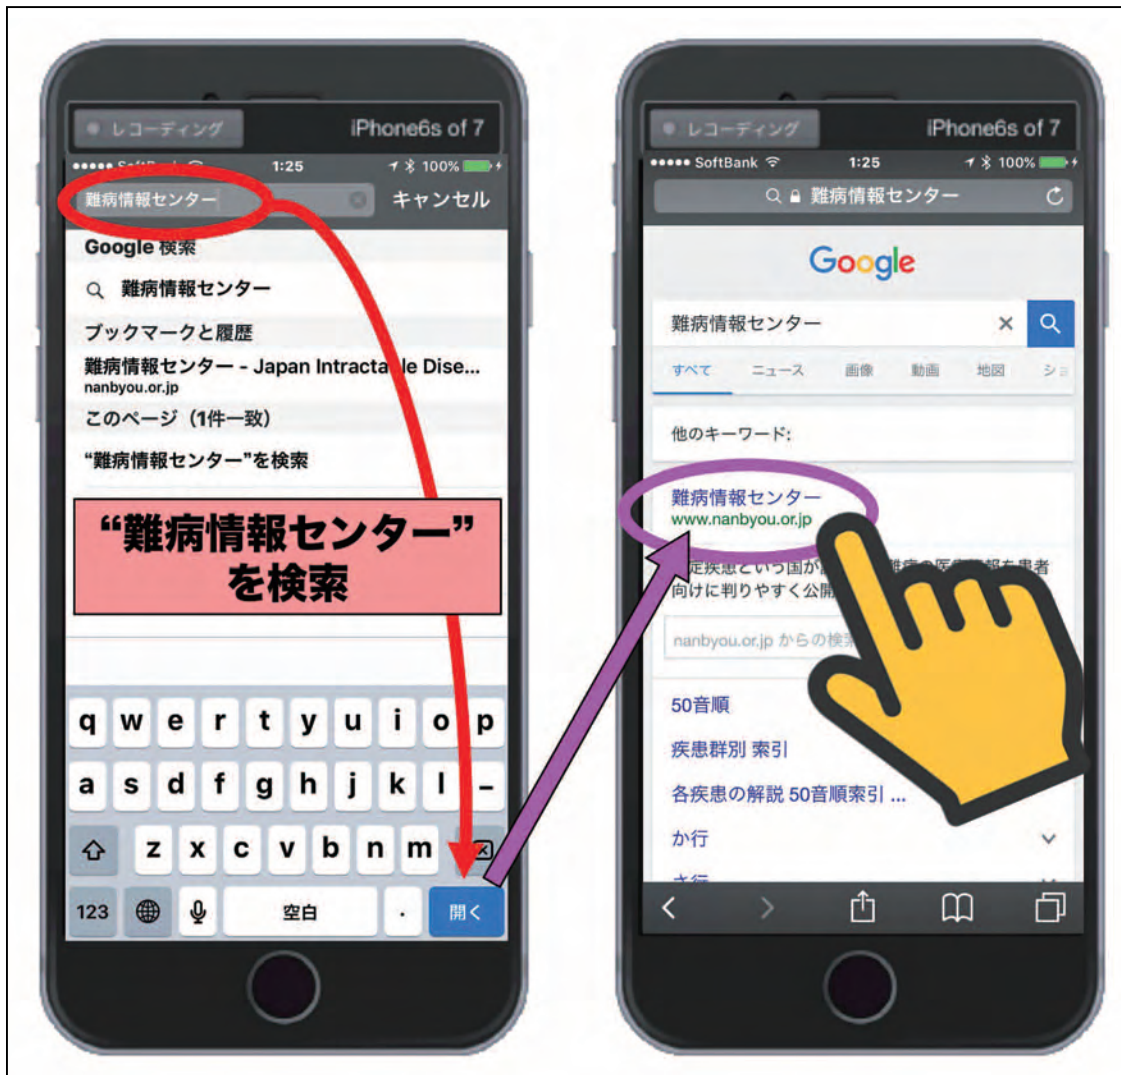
レコーディング iPhone6s of 7

●●●●● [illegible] 1:25 100%

難病情報センター キャンセル

Google 検索

難病情報センター

ブックマークと履歴

難病情報センター - Japan Intracta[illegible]le Dise...
nanbyou.or.jp

このページ（1件一致）

"難病情報センター"を検索

“難病情報センター”を検索

q w e r t y u i o p
a s d f g h j k l ー
z x c v b n m
123 空白 . 開く

レコーディング iPhone6s of 7

●●●●● SoftBank 1:25 100%

難病情報センター

Google

難病情報センター

すべて ニュース 画像 動画 地図 シ

他のキーワード:

難病情報センター
www.nanbyou.or.jp

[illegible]定疾患という国が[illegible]の医療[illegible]を患者向けに判りやすく公開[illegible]

nanbyou.or.jp からの検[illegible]

50音順

疾患群別 索引

各疾患の解説 50音順索引 ...

か行

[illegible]